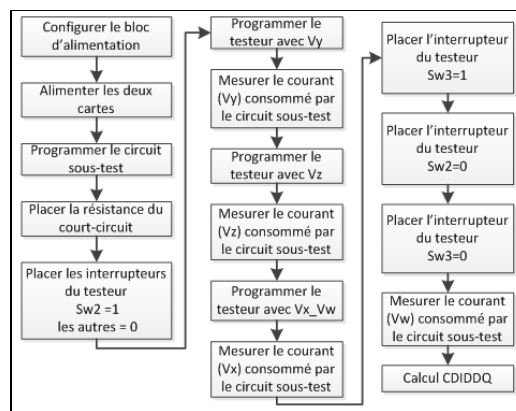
Configurer le bloc d'alimentation

Alimenter les deux cartes

Programmer le circuit sous-test

Placer la résistance du court-circuit

Placer les interrupteurs du testeur
Sw2 =1
les autres = 0

Programmer le testeur avec Vy

Mesurer le courant (Vy) consommé par le circuit sous-test

Programmer le testeur avec Vz

Mesurer le courant (Vz) consommé par le circuit sous-test

Programmer le testeur avec Vx_Vw

Mesurer le courant (Vx) consommé par le circuit sous-test

Placer l'interrupteur du testeur
Sw3=1

Placer l'interrupteur du testeur
Sw2=0

Placer l'interrupteur du testeur
Sw3=0

Mesurer le courant (Vw) consommé par le circuit sous-test

Calcul CDIDDQ